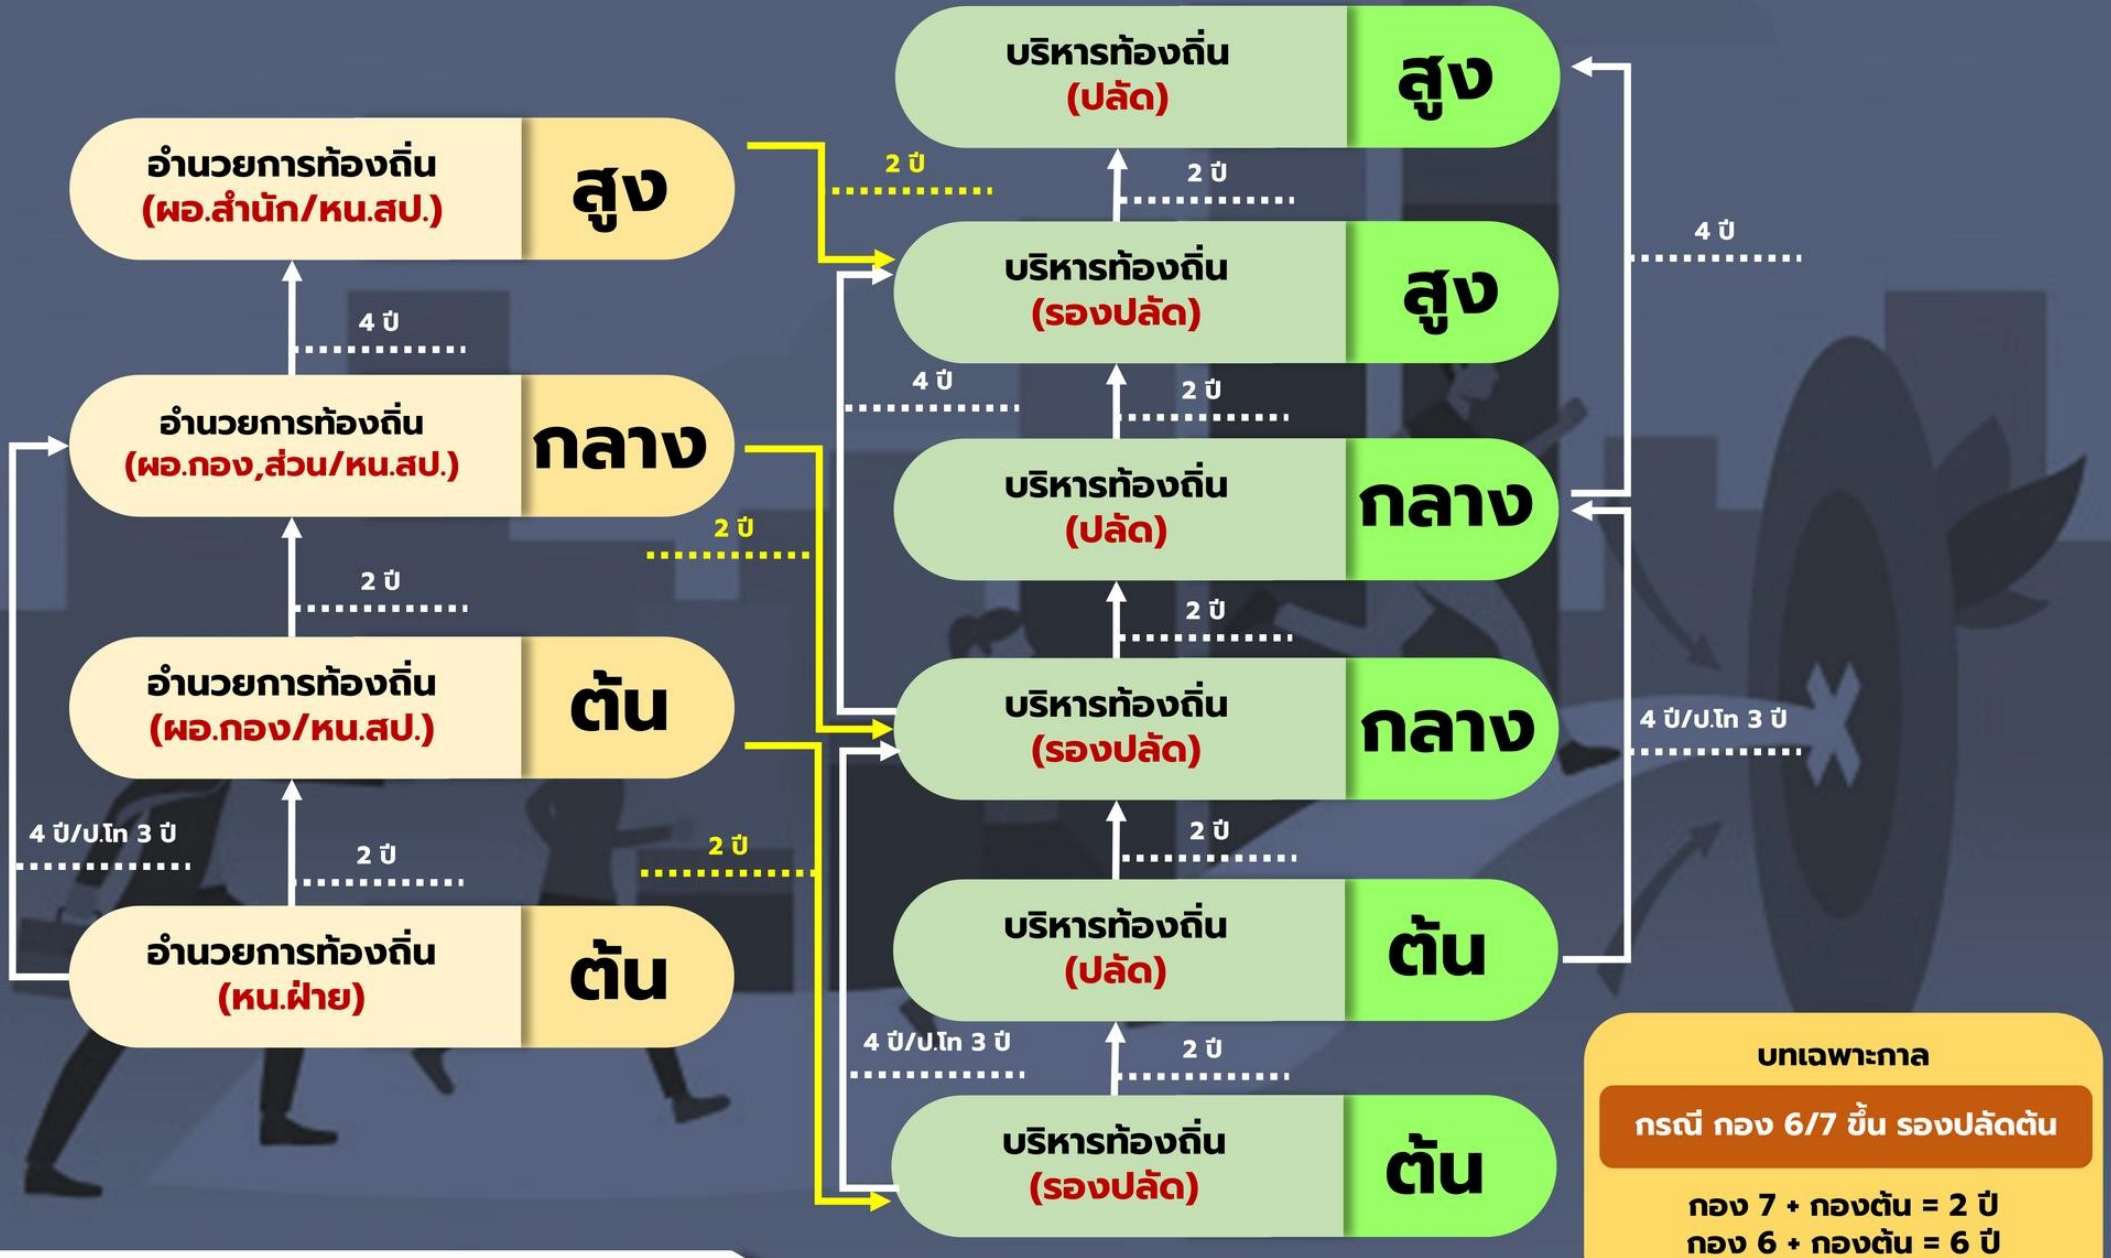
อำนวยการท้องถิ่น (ผอ.สำนัก/หน.สป.) สูง

4 ปี

อำนวยการท้องถิ่น (ผอ.กอง,ส่วน/หน.สป.) กลาง

2 ปี

อำนวยการท้องถิ่น (ผอ.กอง/หน.สป.) ต้น

4 ปี/ป.โท 3 ปี

2 ปี

อำนวยการท้องถิ่น (หน.ฝ่าย) ต้น

2 ปี

2 ปี

2 ปี

บริหารท้องถิ่น (ปลัด) สูง

2 ปี

บริหารท้องถิ่น (รองปลัด) สูง

4 ปี

2 ปี

บริหารท้องถิ่น (ปลัด) กลาง

2 ปี

บริหารท้องถิ่น (รองปลัด) กลาง

2 ปี

บริหารท้องถิ่น (ปลัด) ต้น

4 ปี/ป.โท 3 ปี

2 ปี

บริหารท้องถิ่น (รองปลัด) ต้น

4 ปี

4 ปี/ป.โท 3 ปี

บทเฉพาะกาล

กรณี กอง 6/7 ขึ้น รองปลัดต้น

กอง 7 + กองต้น = 2 ปี
กอง 6 + กองต้น = 6 ปี